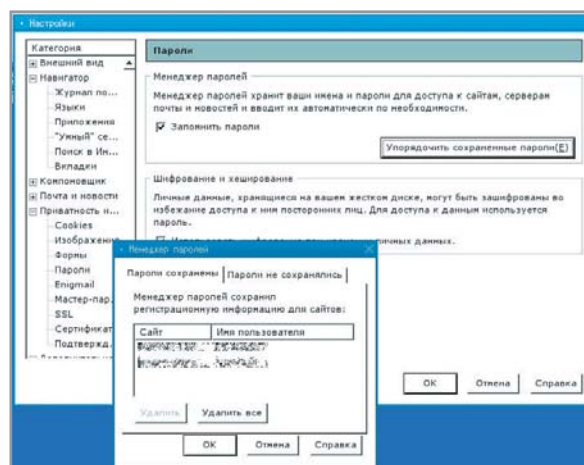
Настройки

Категория
Внешний вид
Навигатор
Журнал по...
Языки
Приложения
"Умный" се...
Поиск в Ин...
Вкладки
Компоновщик
Почта и новости
Приватность и...
Cookies
Изображения
Формы
Пароли
Enigmail
Мастер-пар...
SSL
Сертификат
Подтвержд...

Пароли

Менеджер паролей
Менеджер паролей хранит ваши имена и пароли для доступа к сайтам, серверам почты и новостей и вводит их автоматически по необходимости.
Запомнить пароли
Упорядочить сохраненные пароли(E)

Шифрование и хеширование
Личные данные, хранящиеся на вашем жестком диске, могут быть зашифрованы во избежание доступа к ним посторонних лиц. Для доступа к данным используется пароль.
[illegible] личных данных.

Менеджер паролей
Пароли сохранены | Пароли не сохранялись
Менеджер паролей сохранил регистрационную информацию для сайтов:
| Сайт | Имя пользователя |
|---|---|
| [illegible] | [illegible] |
| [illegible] | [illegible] |
Удалить   Удалить все
OK   Отмена   Справка

OK   Отмена   Справка